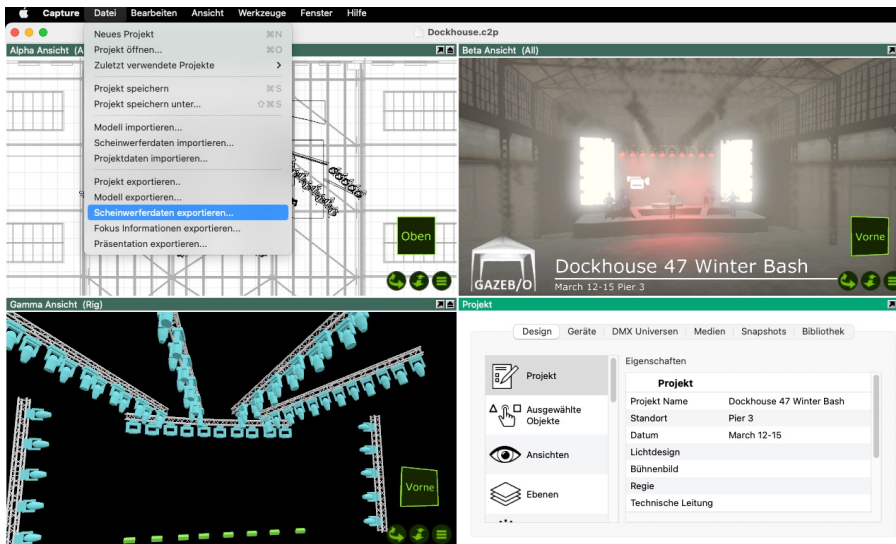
Capture Datei Bearbeiten Ansicht Werkzeuge Fenster Hilfe

Dockhouse.c2p

Alpha Ansicht (A

Neues Projekt ⌘N
Projekt öffnen... ⌘O
Zuletzt verwendete Projekte >
Projekt speichern ⌘S
Projekt speichern unter... ⇧⌘S
Modell importieren...
Scheinwerferdaten importieren...
Projektdaten importieren...
Projekt exportieren..
Modell exportieren...
Scheinwerferdaten exportieren...
Fokus Informationen exportieren...
Präsentation exportieren...

Oben

Beta Ansicht (All)

Vorne

GAZEB/O

Dockhouse 47 Winter Bash
March 12-15 Pier 3

Gamma Ansicht (Rig)

Vorne

Projekt

Design Geräte DMX Universen Medien Snapshots Bibliothek

Projekt
Ausgewählte Objekte
Ansichten
Ebenen

Eigenschaften

| Projekt | |
|---|---|
| Projekt Name | Dockhouse 47 Winter Bash |
| Standort | Pier 3 |
| Datum | March 12-15 |
| Lichtdesign | |
| Bühnenbild | |
| Regie | |
| Technische Leitung | |